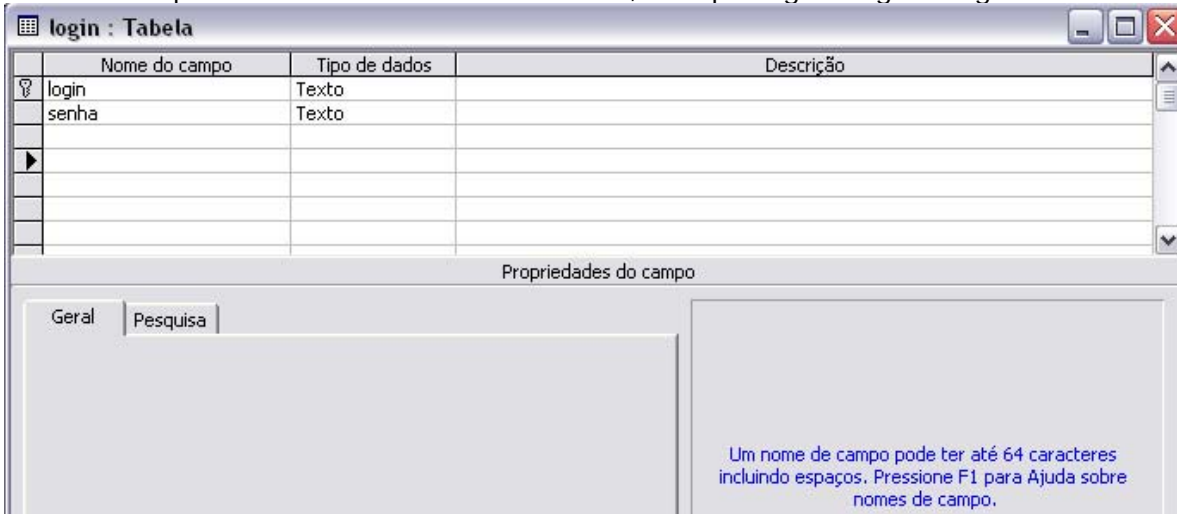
login : Tabela

| Nome do campo | Tipo de dados | Descrição |
|---|---|---|
| login | Texto | |
| senha | Texto | |

Propriedades do campo

Geral | Pesquisa

Um nome de campo pode ter até 64 caracteres incluindo espaços. Pressione F1 para Ajuda sobre nomes de campo.